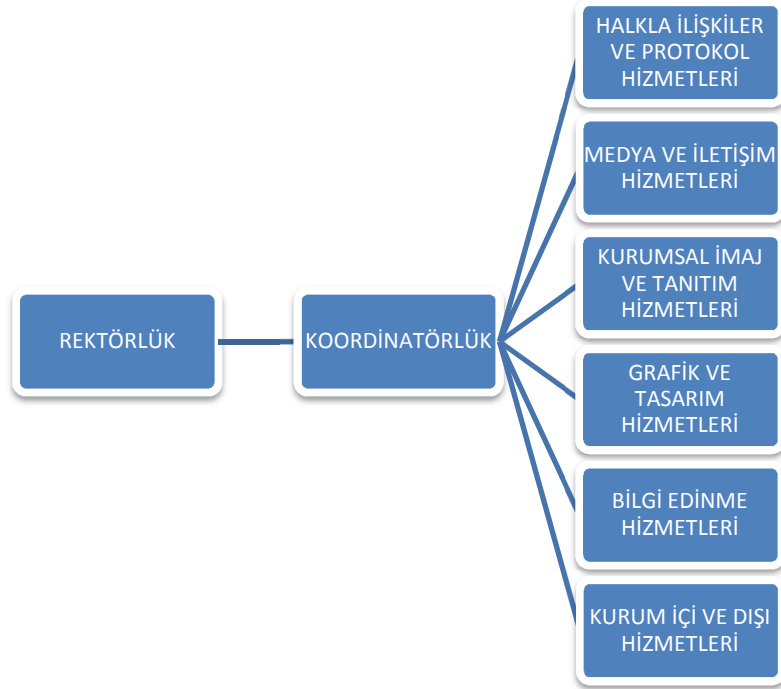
REKTÖRLÜK

KOORDİNATÖRLÜK

HALKLA İLİŞKİLER VE PROTOKOL HİZMETLERİ

MEDYA VE İLETİŞİM HİZMETLERİ

KURUMSAL İMAJ VE TANITIM HİZMETLERİ

GRAFİK VE TASARIM HİZMETLERİ

BİLGİ EDİNME HİZMETLERİ

KURUM İÇİ VE DIŞI HİZMETLERİ